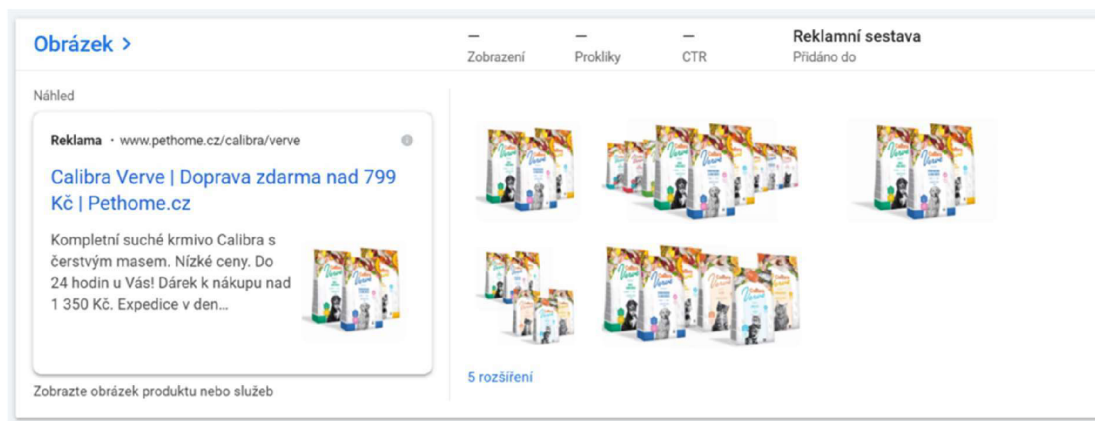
Obrázek >

—
Zobrazení

—
Prokliky

—
CTR

Reklamní sestava
Přidáno do

Náhled

Reklama · www.pethome.cz/calibra/verve

Calibra Verve | Doprava zdarma nad 799 Kč | Pethome.cz

Kompletní suché krmivo Calibra s čerstvým masem. Nízké ceny. Do 24 hodin u Vás! Dárek k nákupu nad 1 350 Kč. Expedice v den...

Zobrazte obrázek produktu nebo služeb

5 rozšíření